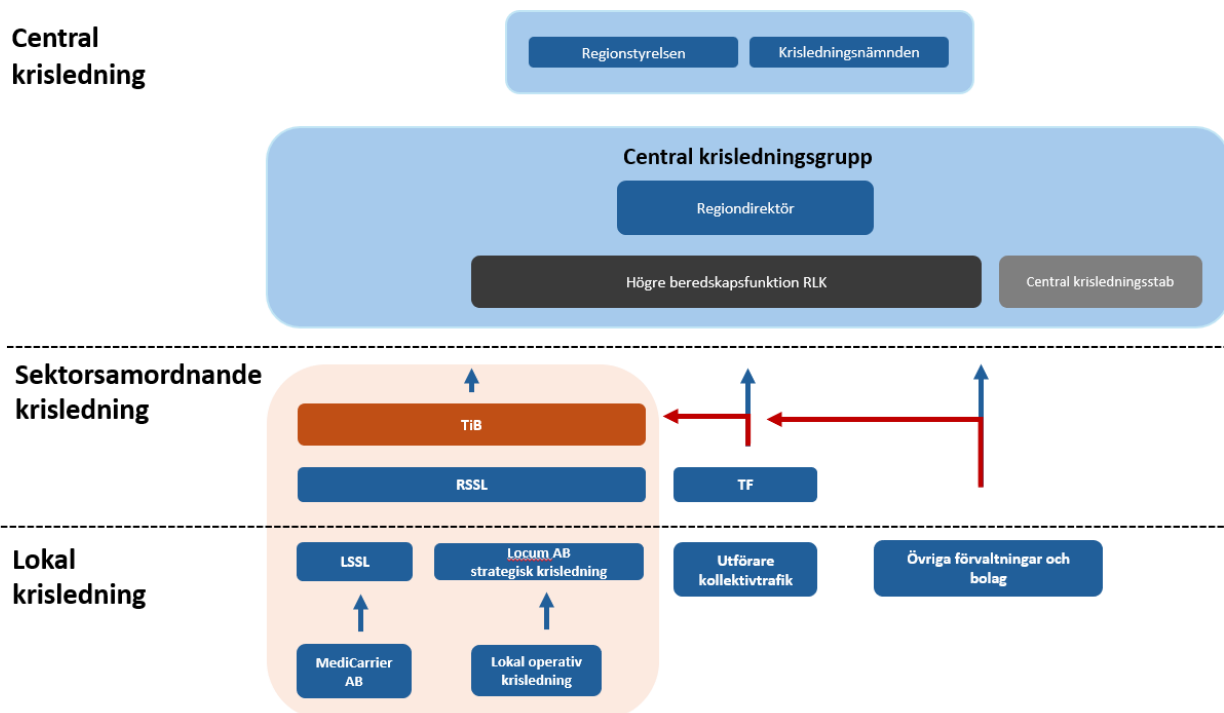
Central krisledning

Regionstyrelsen

Krisledningsnämnden

Central krisledningsgrupp

Regiondirektör

Högre beredskapsfunktion RLK

Central krisledningsstab

Sektorsamordnande krisledning

TiB

RSSL

TF

Lokal krisledning

LSSL

Locum AB strategisk krisledning

Utförare kollektivtrafik

Övriga förvaltningar och bolag

MediCarrier AB

Lokal operativ krisledning